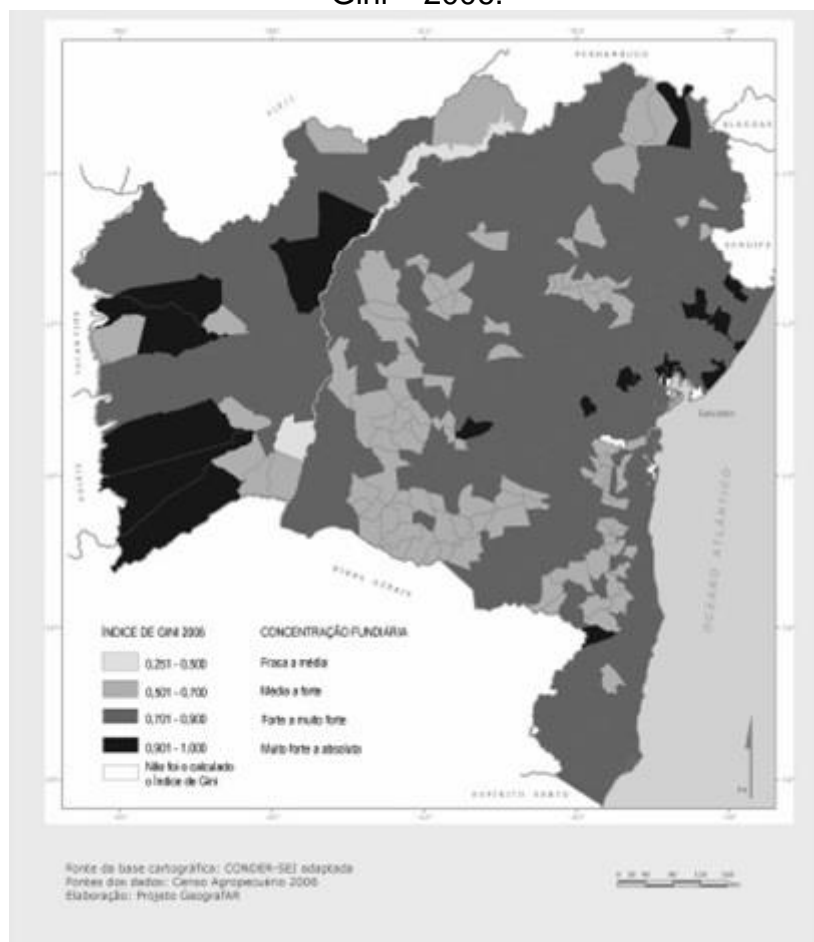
Gini - 2006.

PERNAMBUCO

ALAGOAS

SERGIPE

PIAUÍ

TOCANTINS

GOIÁS

MINAS GERAIS

ESPÍRITO SANTO

Salvador

OCEANO ATLÂNTICO

ÍNDICE DE GINI 2006

CONCENTRAÇÃO FUNDIÁRIA

0,251 - 0,500 Fraca a média

0,501 - 0,700 Média a forte

0,701 - 0,900 Forte a muito forte

0,901 - 1,000 Muito forte a absoluta

Não foi o calculado o índice de Gini

Fonte da base cartográfica: CONDER-SEI adaptada
Fontes dos dados: Censo Agropecuário 2006
Elaboração: Projeto GeografAR